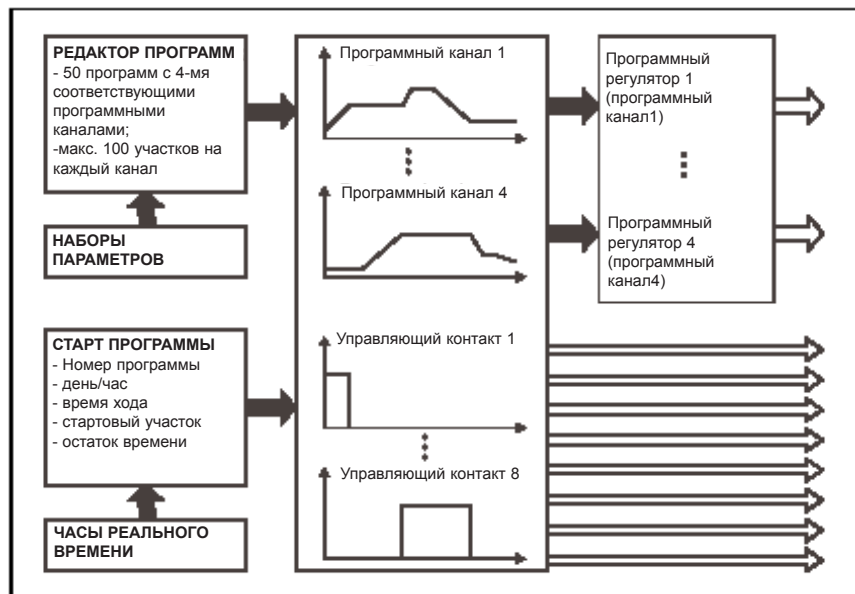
РЕДАКТОР ПРОГРАММ
- 50 программ с 4-мя соответствующими программными каналами;
-макс. 100 участков на каждый канал

НАБОРЫ ПАРАМЕТРОВ

СТАРТ ПРОГРАММЫ
- Номер программы
- день/час
- время хода
- стартовый участок
- остаток времени

ЧАСЫ РЕАЛЬНОГО ВРЕМЕНИ

Программный канал 1

Программный канал 4

Управляющий контакт 1

Управляющий контакт 8

Программный регулятор 1 (программный канал1)

Программный регулятор 4 (программный канал4)